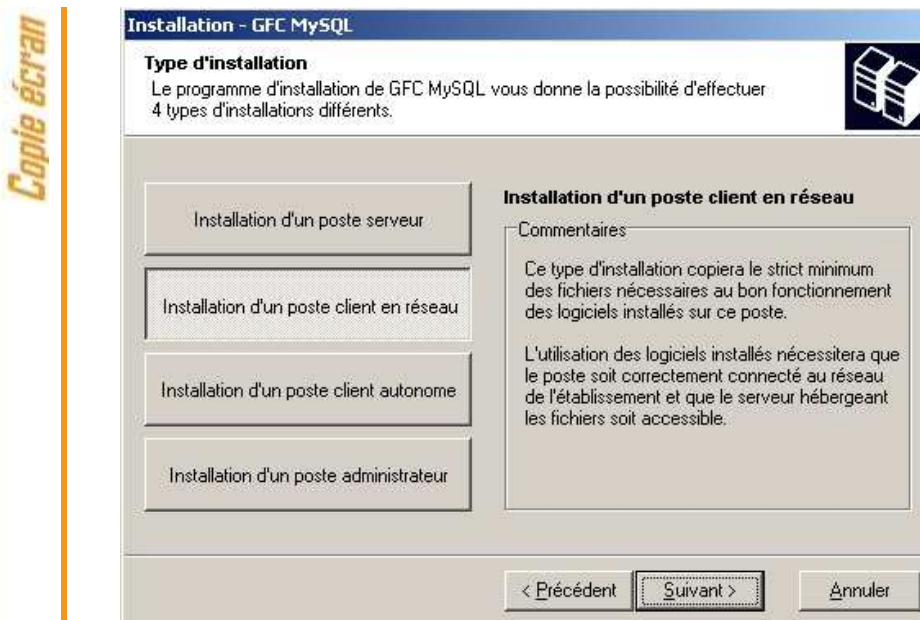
Copie écran

Installation - GFC MySQL

Type d'installation

Le programme d'installation de GFC MySQL vous donne la possibilité d'effectuer 4 types d'installations différents.

Installation d'un poste serveur

Installation d'un poste client en réseau

Installation d'un poste client autonome

Installation d'un poste administrateur

Installation d'un poste client en réseau

Commentaires

Ce type d'installation copiera le strict minimum des fichiers nécessaires au bon fonctionnement des logiciels installés sur ce poste.

L'utilisation des logiciels installés nécessitera que le poste soit correctement connecté au réseau de l'établissement et que le serveur hébergeant les fichiers soit accessible.

< Précédent

Suivant >

Annuler